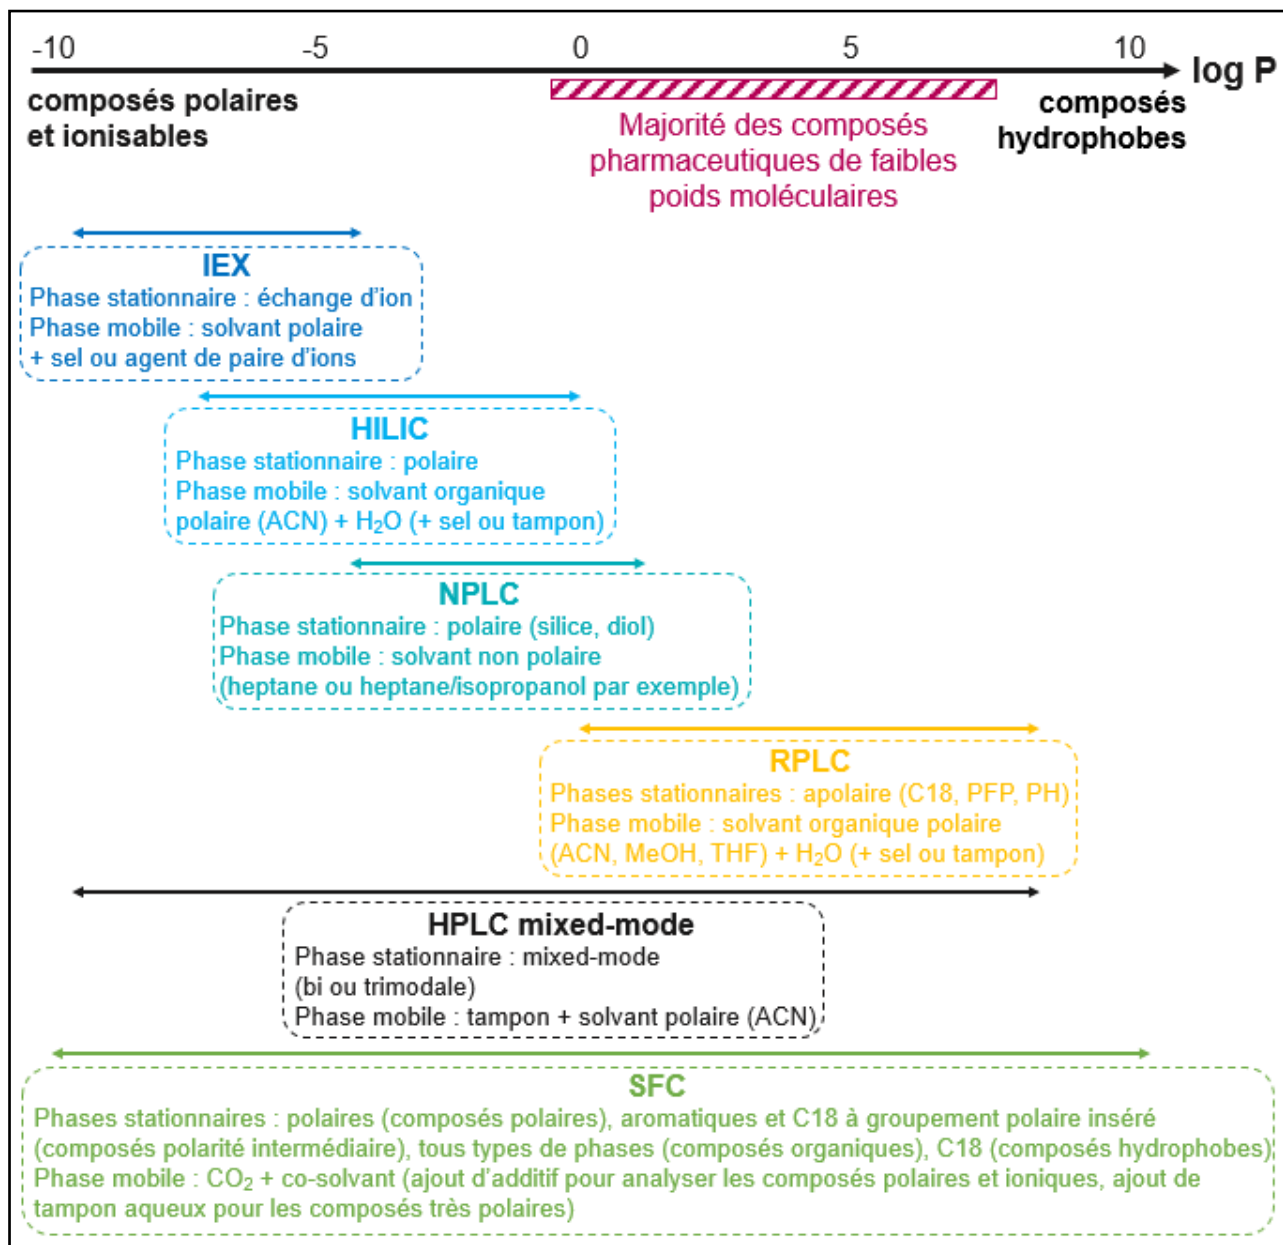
-10 -5 0 5 10 log P

composés polaires et ionisables

Majorité des composés pharmaceutiques de faibles poids moléculaires

composés hydrophobes

IEX
Phase stationnaire : échange d'ion
Phase mobile : solvant polaire + sel ou agent de paire d'ions

HILIC
Phase stationnaire : polaire
Phase mobile : solvant organique polaire (ACN) + $H_2O$ (+ sel ou tampon)

NPLC
Phase stationnaire : polaire (silice, diol)
Phase mobile : solvant non polaire (heptane ou heptane/isopropanol par exemple)

RPLC
Phases stationnaires : apolaire (C18, PFP, PH)
Phase mobile : solvant organique polaire (ACN, MeOH, THF) + $H_2O$ (+ sel ou tampon)

HPLC mixed-mode
Phase stationnaire : mixed-mode (bi ou trimodale)
Phase mobile : tampon + solvant polaire (ACN)

SFC
Phases stationnaires : polaires (composés polaires), aromatiques et C18 à groupement polaire inséré (composés polarité intermédiaire), tous types de phases (composés organiques), C18 (composés hydrophobes)
Phase mobile : $CO_2$ + co-solvant (ajout d'additif pour analyser les composés polaires et ioniques, ajout de tampon aqueux pour les composés très polaires)